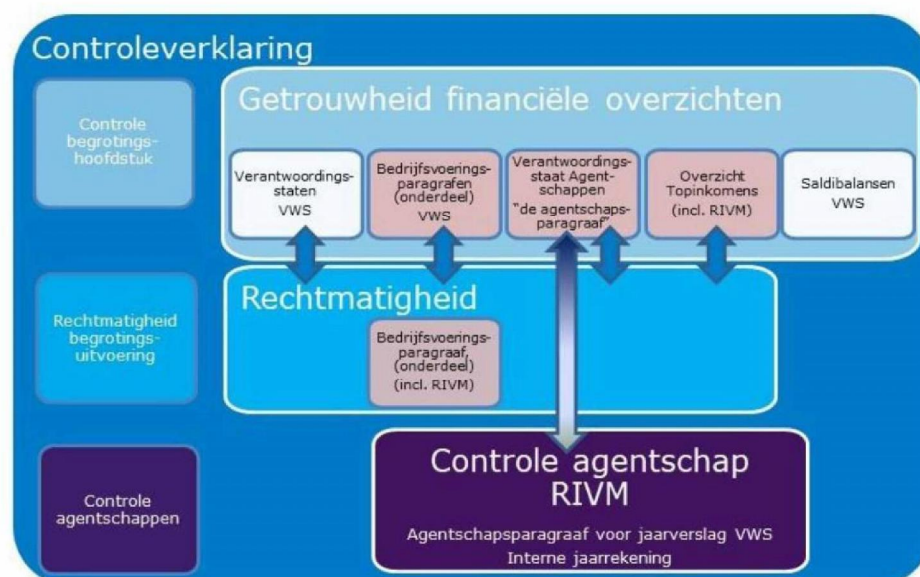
Controleverklaring

Controle begrotingshoofdstuk

Getrouwheid financiële overzichten

Verantwoordingsstaten VWS

Bedrijfsvoeringsparagrafen (onderdeel) VWS

Verantwoordingsstaat Agentschappen "de agentschapsparagraaf"

Overzicht Topinkomens (incl. RIVM)

Saldibalansen VWS

Rechtmatigheid begrotingsuitvoering

Rechtmatigheid

Bedrijfsvoeringsparagraaf, (onderdeel) (incl. RIVM)

Controle agentschappen

Controle agentschap RIVM

Agentschapsparagraaf voor jaarverslag VWS

Interne jaarrekening